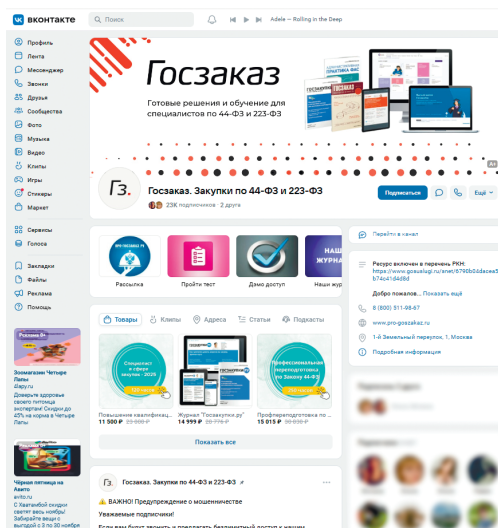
вконтакте
Поиск
Adele — Rolling in the Deep

Профиль
Лента
Мессенджер
Звонки
Друзья
Сообщества
Фото
Музыка
Видео
Клипы
Игры
Стикеры
Маркет
Сервисы
Голоса
Закладки
Файлы
Реклама
Помощь

Реклама
Зоомагазин Четыре Лапы
4lapy.ru
Доверьте здоровье своего питомца экспертам! Скидки до 45% на корма в Четыре Лапы

Чёрная пятница на Авито
avito.ru
С Хвагинобой скидки greet но будет! Забирайте вещи с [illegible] до 30 ноября

Госзаказ
Готовые решения и обучение для специалистов по 44-ФЗ и 223-ФЗ

Госзаказ. Закупки по 44-ФЗ и 223-ФЗ
23К подписчиков · 2 друга
Подписаться
Ещё

Рассылка
Пройти тест
Демо доступ
Наш журнал

Товары
Клипы
Адреса
Статьи
Подкасты

Специалист в сфере закупок - 2025
Повышение квалификац...
11 500 ₽
Журнал "Госзакупки.ру"
14 999 ₽ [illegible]
Профессиональная переподготовка по Закону 44-ФЗ
Профпереподготовка по ...
15 015 ₽ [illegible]
Показать все

Госзаказ. Закупки по 44-ФЗ и 223-ФЗ
⚠️ ВАЖНО! Предупреждение о мошенничестве
Уважаемые подписчики!
Если вам будут звонить и предлагать бесплатный доступ к нашим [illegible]

Перейти в канал
Ресурс включен в перечень РКН:
https://www.gosuslugi.ru/snet/6798b0ddace3b74c41d486d
Добро пожалов... Показать ещё
8 (800) 511-98-67
www.pro-goszakaz.ru
1-й Земельный переулок, 1, Москва
Подробная информация